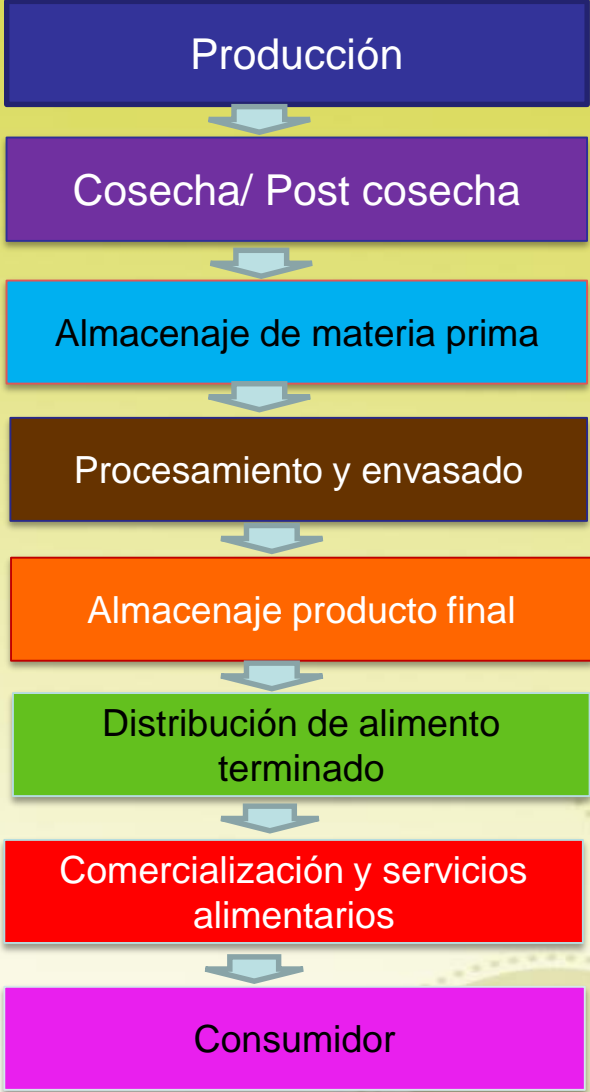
Producción

Cosecha/ Post cosecha

Almacenaje de materia prima

Procesamiento y envasado

Almacenaje producto final

Distribución de alimento terminado

Comercialización y servicios alimentarios

Consumidor